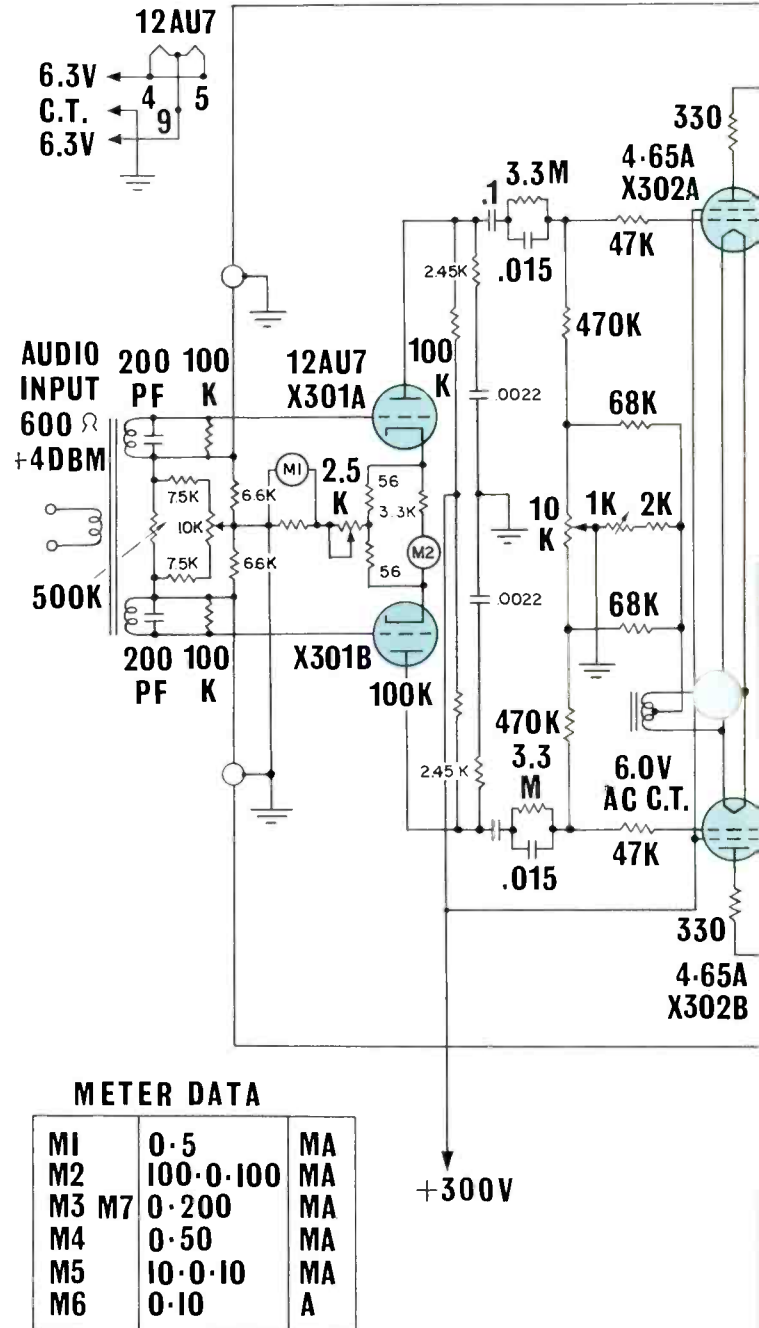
12AU7

6.3V
C.T.
6.3V
4
9
5

330
4·65A
X302A
.1
3.3M
47K
.015
2.45K
470K

AUDIO INPUT
600 Ω
+4DBM
200 PF
100 K
12AU7
X301A
100 K
.0022
68K

MI
2.5 K
7.5K
10K
7.5K
6.6K
6.6K
56
3.3K
56
M2
10 K
1K
2K

500K
.0022
68K

200 PF
100 K
X301B
100K

470K
3.3 M
2.45 K
6.0V
AC C.T.
47K
.015

330
4·65A
X302B

METER DATA

| | | |
|---|---|---|
| MI | 0·5 | MA |
| M2 | 100·0·100 | MA |
| M3 M7 | 0·200 | MA |
| M4 | 0·50 | MA |
| M5 | 10·0·10 | MA |
| M6 | 0·10 | A |

+300V